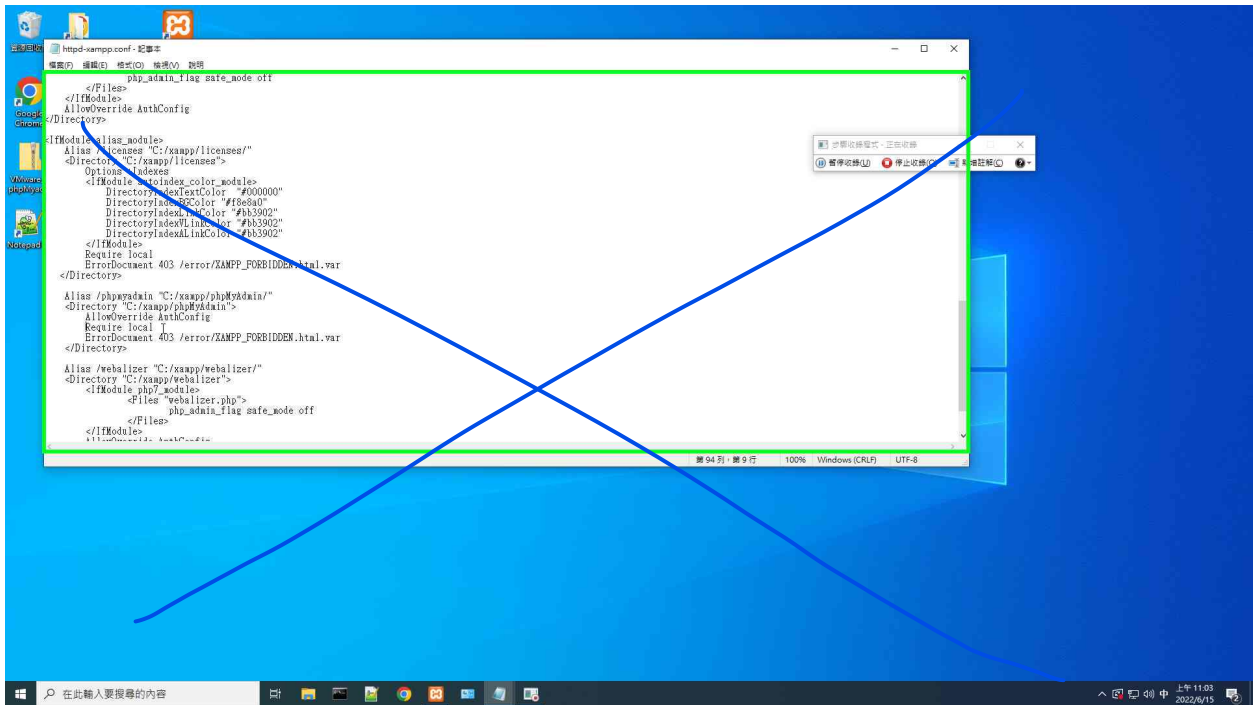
資源回收筒

Google Chrome

VMware phpMyad

Notepad

httpd-xampp.conf - 記事本

檔案(F) 編輯(E) 格式(O) 檢視(V) 說明

php_admin_flag safe_mode off
        </Files>
    </IfModule>
    AllowOverride AuthConfig
</Directory>

<IfModule alias_module>
    Alias /licenses "C:/xampp/licenses/"
    <Directory "C:/xampp/licenses">
        Options +Indexes
        <IfModule autoindex_color_module>
            DirectoryIndexTextColor  "#000000"
            DirectoryIndexBGColor "#f8e8a0"
            DirectoryIndexLinkColor "#bb3902"
            DirectoryIndexVLinkColor "#bb3902"
            DirectoryIndexALinkColor "#bb3902"
        </IfModule>
        Require local
        ErrorDocument 403 /error/XAMPP_FORBIDDEN.html.var
    </Directory>

    Alias /phpmyadmin "C:/xampp/phpMyAdmin/"
    <Directory "C:/xampp/phpMyAdmin">
        AllowOverride AuthConfig
        Require local
        ErrorDocument 403 /error/XAMPP_FORBIDDEN.html.var
    </Directory>

    Alias /webalizer "C:/xampp/webalizer/"
    <Directory "C:/xampp/webalizer">
        <IfModule php7_module>
            <Files "webalizer.php">
                php_admin_flag safe_mode off
            </Files>
        </IfModule>

第 94 列，第 9 行 100% Windows (CRLF) UTF-8

步驟收錄程式 - 正在收錄
暫停收錄(U) 停止收錄(O) 新增註解(C)

在此輸入要搜尋的內容

上午 11:03
2022/6/15
中